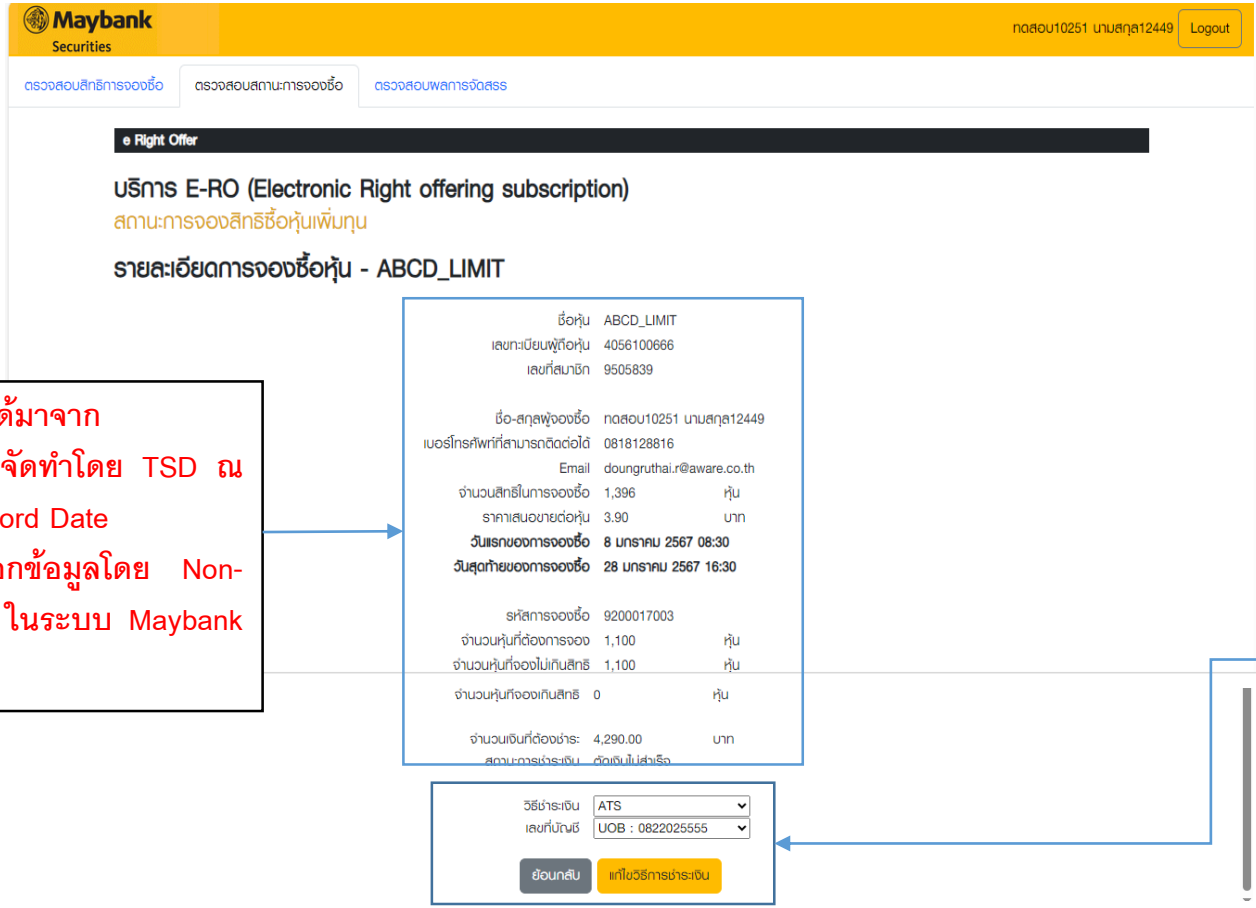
Maybank Securities

ทดสอบ10251 นามสกุล12449 Logout

ตรวจสอบสิทธิการจองซื้อ ตรวจสอบสถานะการจองซื้อ ตรวจสอบผลการจัดสรร

e Right Offer

บริการ E-RO (Electronic Right offering subscription)
สถานะการจองสิทธิซื้อหุ้นเพิ่มทุน

รายละเอียดการจองซื้อหุ้น - ABCD_LIMIT

ได้มาจาก
จัดทำโดย TSD ณ
ord Date
กข้อมูลโดย Non-
ในระบบ Maybank

| | | |
|---|---|---|
| ชื่อหุ้น | ABCD_LIMIT | |
| เลขทะเบียนผู้ถือหุ้น | 4056100666 | |
| เลขที่สมาชิก | 9505839 | |
| ชื่อ-สกุลผู้จองซื้อ | ทดสอบ10251 นามสกุล12449 | |
| เบอร์โทรศัพท์ที่สามารถติดต่อได้ | 0818128816 | |
| Email | doungruthai.r@aware.co.th | |
| จำนวนสิทธิในการจองซื้อ | 1,396 | หุ้น |
| ราคาเสนอขายต่อหุ้น | 3.90 | บาท |
| **วันแรกของการจองซื้อ** | **8 มกราคม 2567 08:30** | |
| **วันสุดท้ายของการจองซื้อ** | **28 มกราคม 2567 16:30** | |
| รหัสการจองซื้อ | 9200017003 | |
| จำนวนหุ้นที่ต้องการจอง | 1,100 | หุ้น |
| จำนวนหุ้นที่จองไม่เกินสิทธิ | 1,100 | หุ้น |
| จำนวนหุ้นที่จองเกินสิทธิ | 0 | หุ้น |
| จำนวนเงินที่ต้องชำระ | 4,290.00 | บาท |
| สถานะการชำระเงิน | ตัดเงินไม่สำเร็จ | |

วิธีชำระเงิน ATS
เลขที่บัญชี UOB : 0822025555

ย้อนกลับ แก้ไขวิธีการชำระเงิน